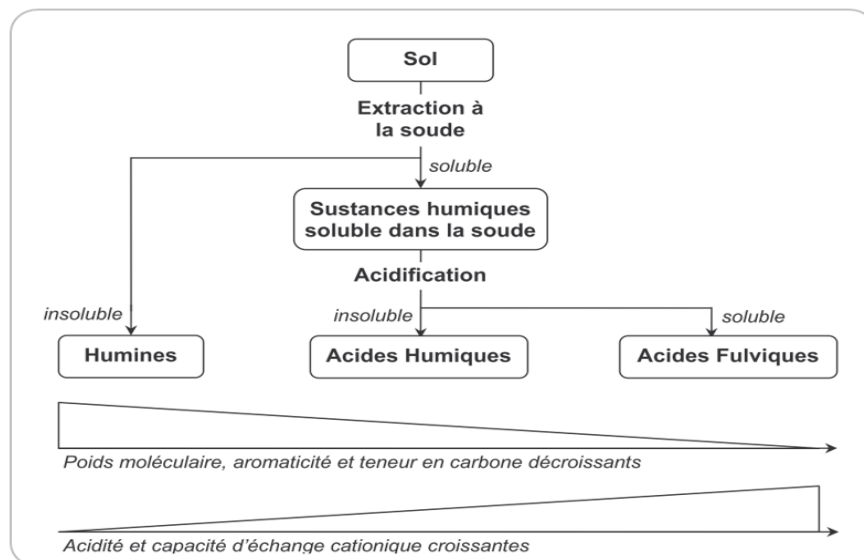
Sol

Extraction à la soude

soluble

Sustances humiques soluble dans la soude

Acidification

insoluble

insoluble

soluble

Humines

Acides Humiques

Acides Fulviques

Poids moléculaire, aromaticité et teneur en carbone décroissants

Acidité et capacité d'échange cationique croissantes